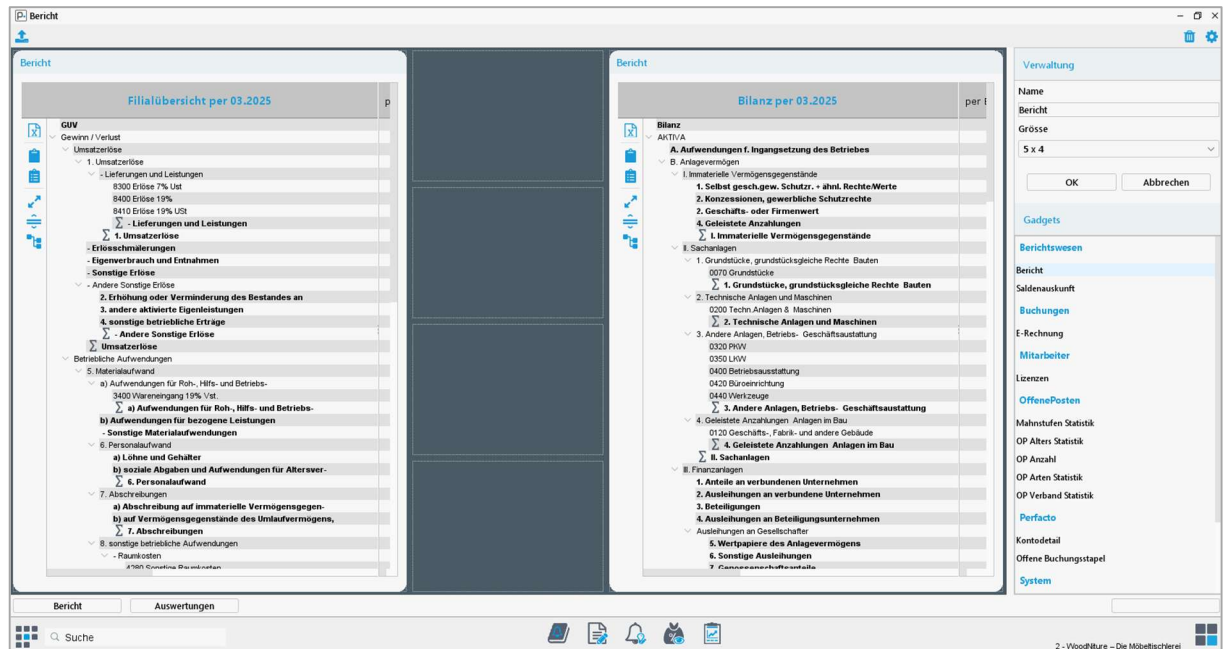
Bericht

Bericht

Filialübersicht per 03.2025

GUV
Gewinn / Verlust
Umsatzerlöse
1. Umsatzerlöse
- Lieferungen und Leistungen
8300 Erlöse 7% Ust
8400 Erlöse 19%
8410 Erlöse 19% USt
$\sum$ - Lieferungen und Leistungen
$\sum$ 1. Umsatzerlöse
- Erlösschmälerungen
- Eigenverbrauch und Entnahmen
- Sonstige Erlöse
- Andere Sonstige Erlöse
2. Erhöhung oder Verminderung des Bestandes an
3. andere aktivierte Eigenleistungen
4. sonstige betriebliche Erträge
$\sum$ - Andere Sonstige Erlöse
$\sum$ Umsatzerlöse
Betriebliche Aufwendungen
5. Materialaufwand
a) Aufwendungen für Roh-, Hilfs- und Betriebs-
3400 Wareneingang 19% Vst.
$\sum$ a) Aufwendungen für Roh-, Hilfs- und Betriebs-
b) Aufwendungen für bezogene Leistungen
- Sonstige Materialaufwendungen
6. Personalaufwand
a) Löhne und Gehälter
b) soziale Abgaben und Aufwendungen für Altersver-
$\sum$ 6. Personalaufwand
7. Abschreibungen
a) Abschreibung auf immaterielle Vermögensgegen-
b) auf Vermögensgegenstände des Umlaufvermögens,
$\sum$ 7. Abschreibungen
8. sonstige betriebliche Aufwendungen
- Raumkosten

Bericht

Bilanz per 03.2025

Bilanz
AKTIVA
A. Aufwendungen f. Ingangsetzung des Betriebes
B. Anlagevermögen
I. Immaterielle Vermögensgegenstände
1. Selbst gesch.gew. Schutzr. + ähnl. Rechte/Werte
2. Konzessionen, gewerbliche Schutzrechte
3. Geschäfts- oder Firmenwert
4. Geleistete Anzahlungen
$\sum$ I. Immaterielle Vermögensgegenstände
II. Sachanlagen
1. Grundstücke, grundstücksgleiche Rechte Bauten
0070 Grundstücke
$\sum$ 1. Grundstücke, grundstücksgleiche Rechte Bauten
2. Technische Anlagen und Maschinen
0200 Techn.Anlagen & Maschinen
$\sum$ 2. Technische Anlagen und Maschinen
3. Andere Anlagen, Betriebs- Geschäftsaustattung
0320 PKW
0350 LKW
0400 Betriebsausstattung
0420 Büroeinrichtung
0440 Werkzeuge
$\sum$ 3. Andere Anlagen, Betriebs- Geschäftsaustattung
4. Geleistete Anzahlungen Anlagen im Bau
0120 Geschäfts-, Fabrik- und andere Gebäude
$\sum$ 4. Geleistete Anzahlungen Anlagen im Bau
$\sum$ II. Sachanlagen
III. Finanzanlagen
1. Anteile an verbundenen Unternehmen
2. Ausleihungen an verbundene Unternehmen
3. Beteiligungen
4. Ausleihungen an Beteiligungsunternehmen
Ausleihungen an Gesellschafter
5. Wertpapiere des Anlagevermögens
6. Sonstige Ausleihungen

Verwaltung
Name
Bericht
Grösse
5 x 4
OK
Abbrechen
Gadgets
Berichtswesen
Bericht
Saldenauskunft
Buchungen
E-Rechnung
Mitarbeiter
Lizenzen
OffenePosten
Mahnstufen Statistik
OP Alters Statistik
OP Anzahl
OP Arten Statistik
OP Verband Statistik
Perfacto
Kontodetail
Offene Buchungsstapel
System

Bericht
Auswertungen
Suche
2 - WoodNiture – Die Möbeltischlerei